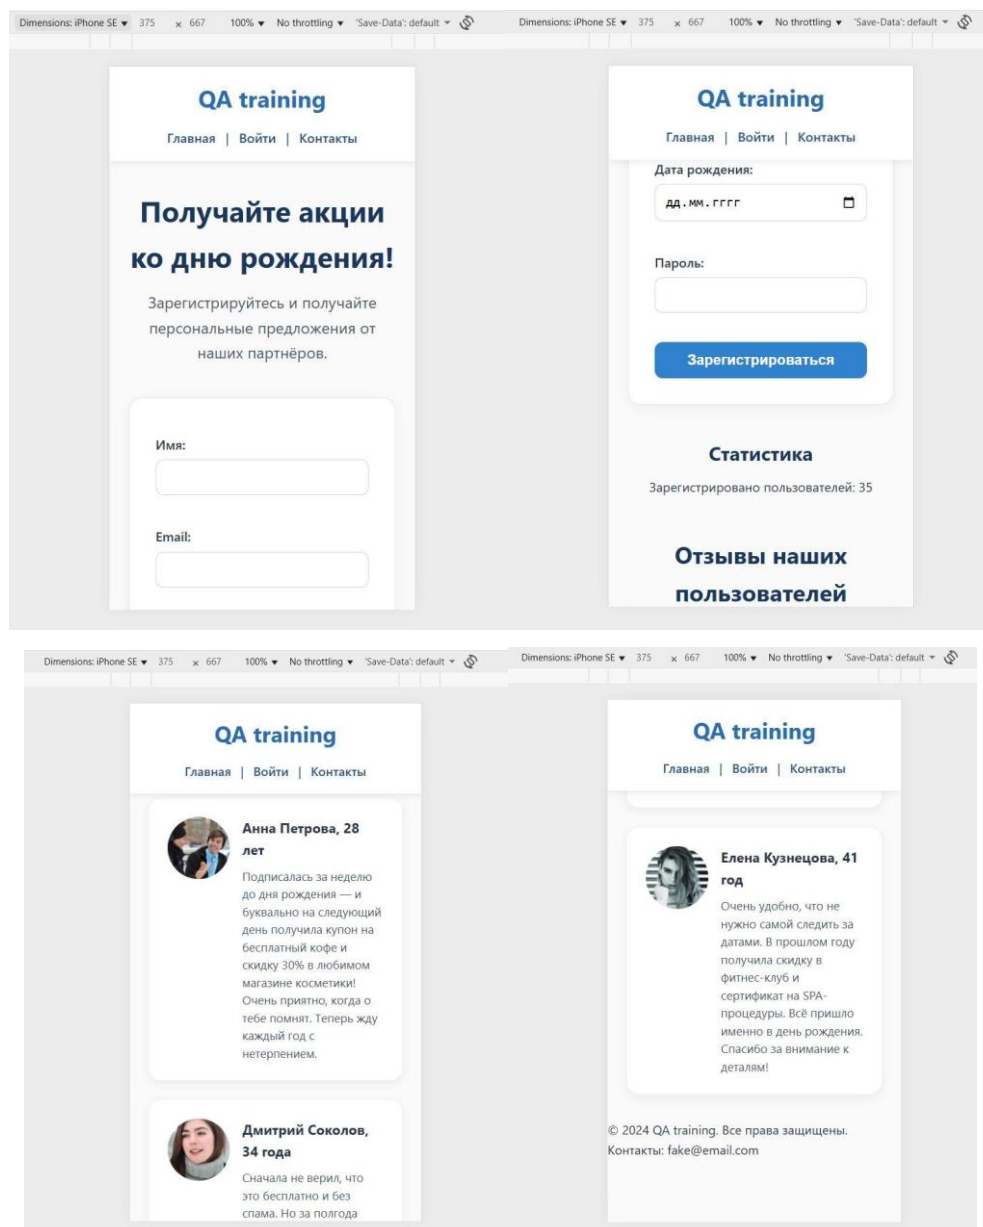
Dimensions: iPhone SE ▾ 375 × 667 100% ▾ No throttling ▾ 'Save-Data': default ▾

QA training

Главная | Войти | Контакты

Получайте акции ко дню рождения!

Зарегистрируйтесь и получайте персональные предложения от наших партнёров.

Имя:

Email:

Dimensions: iPhone SE ▾ 375 × 667 100% ▾ No throttling ▾ 'Save-Data': default ▾

QA training

Главная | Войти | Контакты

Дата рождения:

дд.мм.гггг

Пароль:

Зарегистрироваться

Статистика

Зарегистрировано пользователей: 35

Отзывы наших пользователей

Dimensions: iPhone SE ▾ 375 × 667 100% ▾ No throttling ▾ 'Save-Data': default ▾

QA training

Главная | Войти | Контакты

Анна Петрова, 28 лет

Подписалась за неделю до дня рождения — и буквально на следующий день получила купон на бесплатный кофе и скидку 30% в любимом магазине косметики! Очень приятно, когда о тебе помнят. Теперь жду каждый год с нетерпением.

Дмитрий Соколов, 34 года

Сначала не верил, что это бесплатно и без спама. Но за полгода

Dimensions: iPhone SE ▾ 375 × 667 100% ▾ No throttling ▾ 'Save-Data': default ▾

QA training

Главная | Войти | Контакты

Елена Кузнецова, 41 год

Очень удобно, что не нужно самой следить за датами. В прошлом году получила скидку в фитнес-клуб и сертификат на SPA-процедуры. Всё пришло именно в день рождения. Спасибо за внимание к деталям!

© 2024 QA training. Все права защищены.
Контакты: fake@email.com